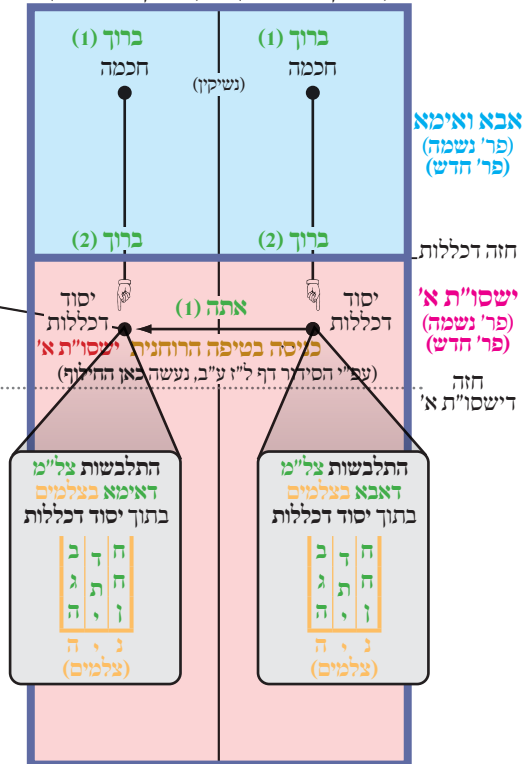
ברוך (1)
חכמה

ברוך (1)
חכמה

(נשיקין)

אבא ואימא
(פר' נשמה)
(פר' החדש)

ברוך (2)

ברוך (2)

חזה דכללות

ישסו"ת א'
(פר' נשמה)
(פר' החדש)

יסוד
דכללות

יסוד
דכללות

אתה (1)

כניסה בטיפה הרוחנית ישסו"ת א'
(עפ"י הסידור דף ל"ז ע"ב, נעשה כאן החילוף)

חזה
דישסו"ת א'

התלבשות צל"מ
דאימא בצלמים
בתוך יסוד דכללות

| ח | ד | ב |
|---|---|---|
| ח | ת | ג |
| ז | י | ה |

נ י ה
(צלמים)

התלבשות צל"מ
דאבא בצלמים
בתוך יסוד דכללות

| ח | ד | ב |
|---|---|---|
| ח | ת | ג |
| ז | י | ה |

נ י ה
(צלמים)